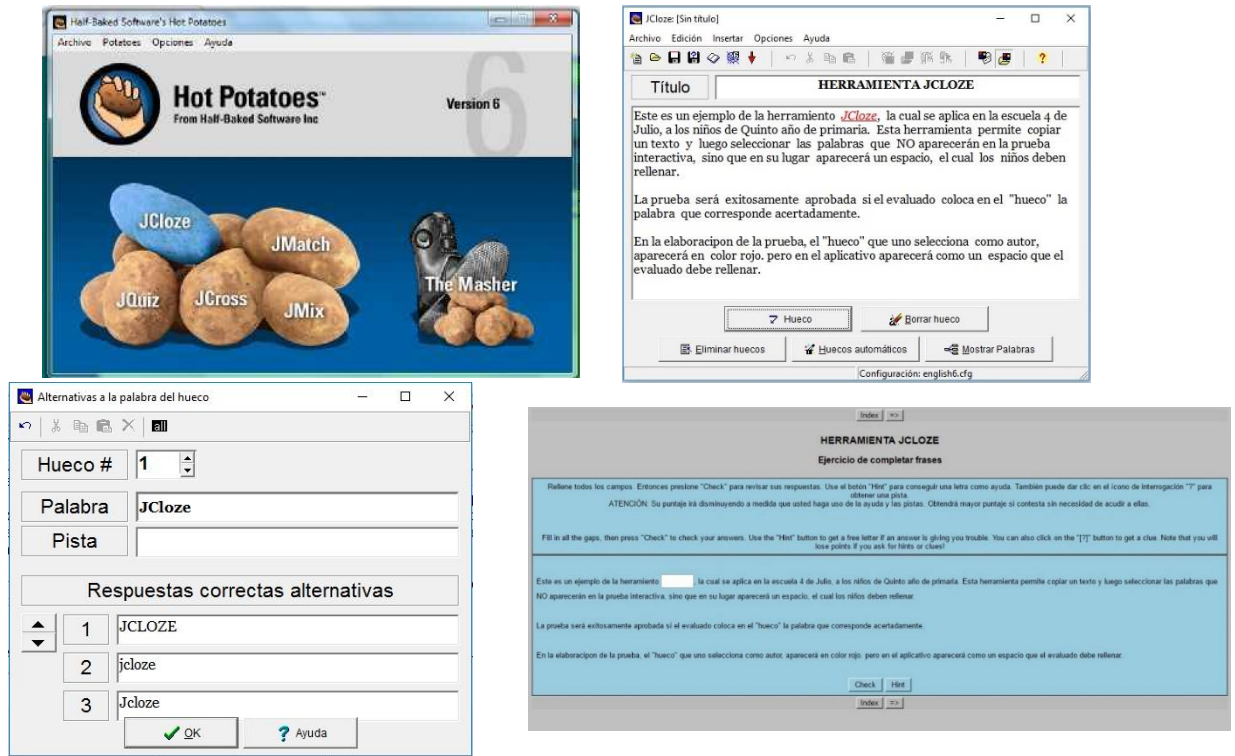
Half-Baked Software's Hot Potatoes

Archivo Potatoes Opciones Ayuda

Hot Potatoes™
From Half-Baked Software Inc

Version 6

6

JCloze
JMatch
JQuiz
JCross
JMix
The Masher

JCloze: [Sin título]

Archivo Edición Insertar Opciones Ayuda

Título

HERRAMIENTA JCLOZE

Este es un ejemplo de la herramiento JCloze, la cual se aplica en la escuela 4 de Julio, a los niños de Quinto año de primaria. Esta herramienta permite copiar un texto y luego seleccionar las palabras que NO aparecerán en la prueba interactiva, sino que en su lugar aparecerá un espacio, el cual los niños deben rellenar.

La prueba será exitosamente aprobada si el evaluado coloca en el "hueco" la palabra que corresponde acertadamente.

En la elaboracipon de la prueba, el "hueco" que uno selecciona como autor, aparecerá en color rojo. pero en el aplicativo aparecerá como un espacio que el evaluado debe rellenar.

Hueco
Borrar hueco
Eliminar huecos
Huecos automáticos
Mostrar Palabras

Configuración: english6.cfg

Alternativas a la palabra del hueco

all

Hueco # 1

Palabra JCloze

Pista

Respuestas correctas alternativas

1 JCLOZE
2 jcloze
3 Jcloze

OK
Ayuda

Index =>

HERRAMIENTA JCLOZE

Ejercicio de completar frases

Rellene todos los campos. Entonces presione "Check" para revisar sus respuestas. Use el botón "Hint" para conseguir una letra como ayuda. También puede dar clic en el icono de interrogación "?" para obtener una pista.
ATENCIÓN: Su puntaje irá disminuyendo a medida que usted haga uso de la ayuda y las pistas. Obtendrá mayor puntaje si contesta sin necesidad de acudir a ellas.

Fill in all the gaps, then press "Check" to check your answers. Use the "Hint" button to get a free letter if an answer is giving you trouble. You can also click on the "[?]" button to get a clue. Note that you will lose points if you ask for hints or clues!

Este es un ejemplo de la herramiento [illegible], la cual se aplica en la escuela 4 de Julio, a los niños de Quinto año de primaria. Esta herramienta permite copiar un texto y luego seleccionar las palabras que NO aparecerán en la prueba interactiva, sino que en su lugar aparecerá un espacio, el cual los niños deben rellenar.

La prueba será exitosamente aprobada si el evaluado coloca en el "hueco" la palabra que corresponde acertadamente.

En la elaboracipon de la prueba, el "hueco" que uno selecciona como autor, aparecerá en color rojo. pero en el aplicativo aparecerá como un espacio que el evaluado debe rellenar.

Check Hint

Index =>